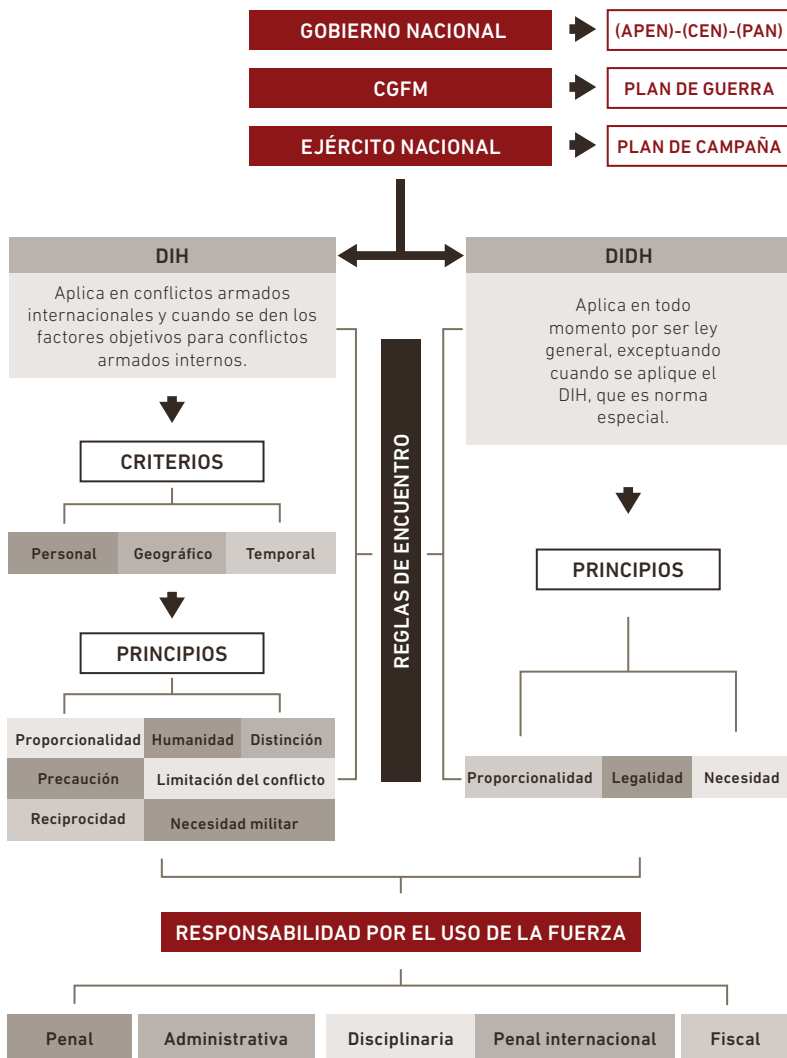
GOBIERNO NACIONAL
(APEN)-(CEN)-(PAN)

CGFM
PLAN DE GUERRA

EJÉRCITO NACIONAL
PLAN DE CAMPAÑA

DIH

Aplica en conflictos armados internacionales y cuando se den los factores objetivos para conflictos armados internos.

CRITERIOS

Personal
Geográfico
Temporal

PRINCIPIOS

Proporcionalidad
Humanidad
Distinción
Precaución
Limitación del conflicto
Reciprocidad
Necesidad militar

REGLAS DE ENCUENTRO

DIDH

Aplica en todo momento por ser ley general, exceptuando cuando se aplique el DIH, que es norma especial.

PRINCIPIOS

Proporcionalidad
Legalidad
Necesidad

RESPONSABILIDAD POR EL USO DE LA FUERZA

Penal
Administrativa
Disciplinaria
Penal internacional
Fiscal